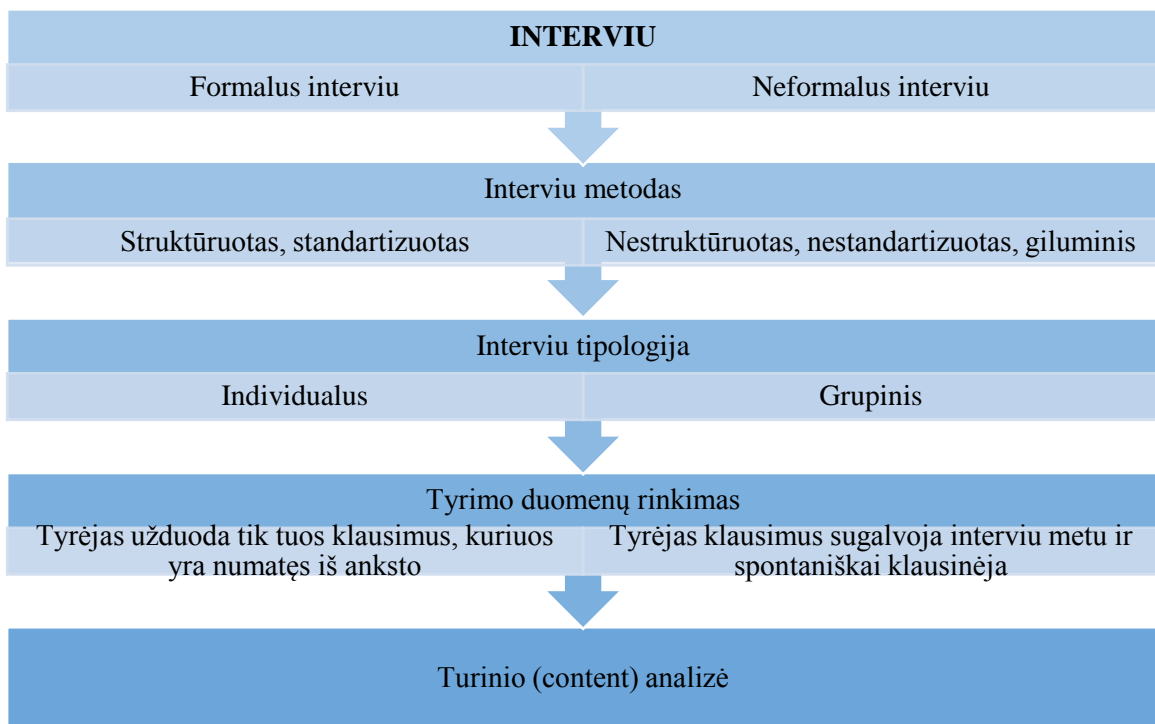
INTERVIU

Formalus interviu

Neformalus interviu

Interviu metodas

Struktūruotas, standartizuotas

Nestruktūruotas, nestandartizuotas, giluminis

Interviu tipologija

Individualus

Grupinis

Tyrimo duomenų rinkimas

Tyrėjas užduoda tik tuos klausimus, kuriuos yra numatęs iš anksto

Tyrėjas klausimus sugalvoja interviu metu ir spontaniškai klausinėja

Turinio (content) analizė